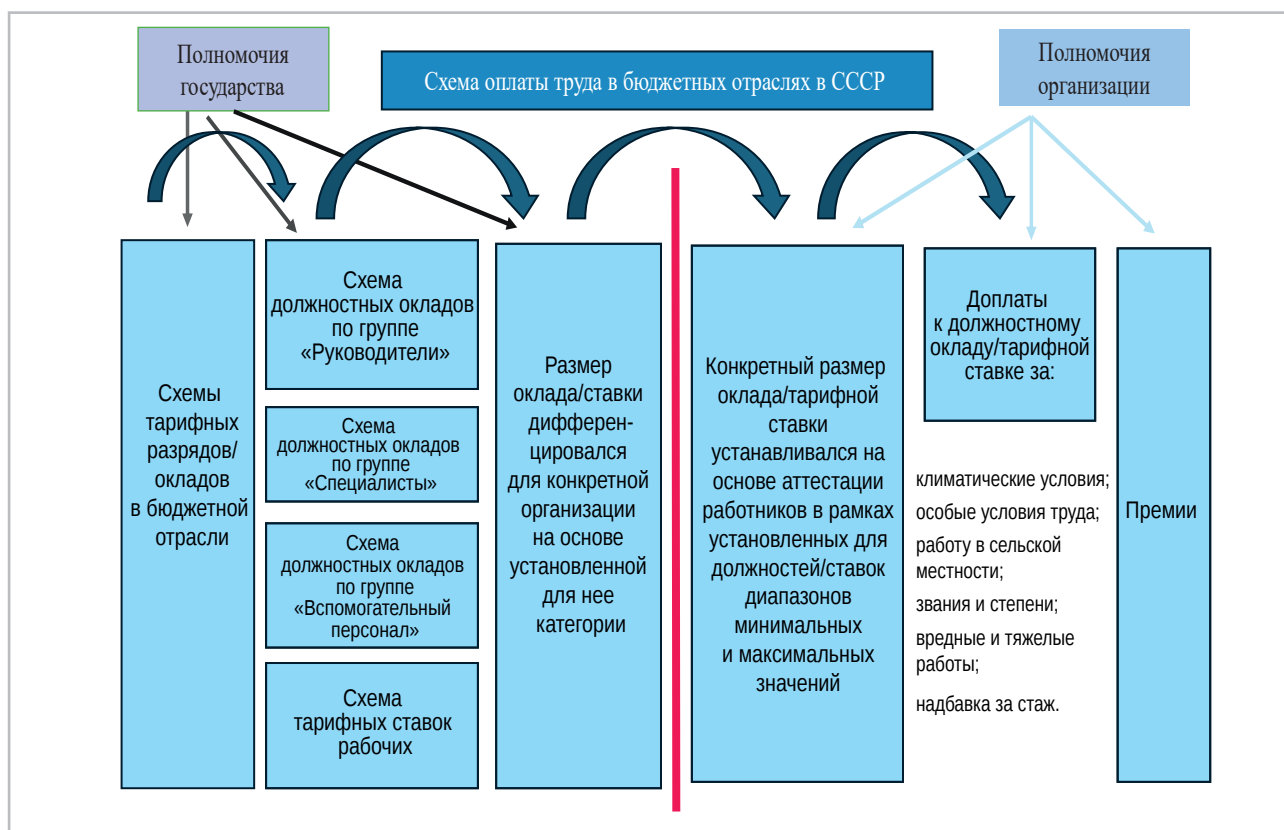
Полномочия государства

Схема оплаты труда в бюджетных отраслях в СССР

Полномочия организации

Схемы тарифных разрядов/окладов в бюджетной отрасли

Схема должностных окладов по группе «Руководители»

Схема должностных окладов по группе «Специалисты»

Схема должностных окладов по группе «Вспомогательный персонал»

Схема тарифных ставок рабочих

Размер оклада/ставки дифференцировался для конкретной организации на основе установленной для нее категории

Конкретный размер оклада/тарифной ставки устанавливался на основе аттестации работников в рамках установленных для должностей/ставок диапазонов минимальных и максимальных значений

Доплаты к должностному окладу/тарифной ставке за:

климатические условия;

особые условия труда;

работу в сельской местности;

звания и степени;

вредные и тяжелые работы;

надбавка за стаж.

Премии